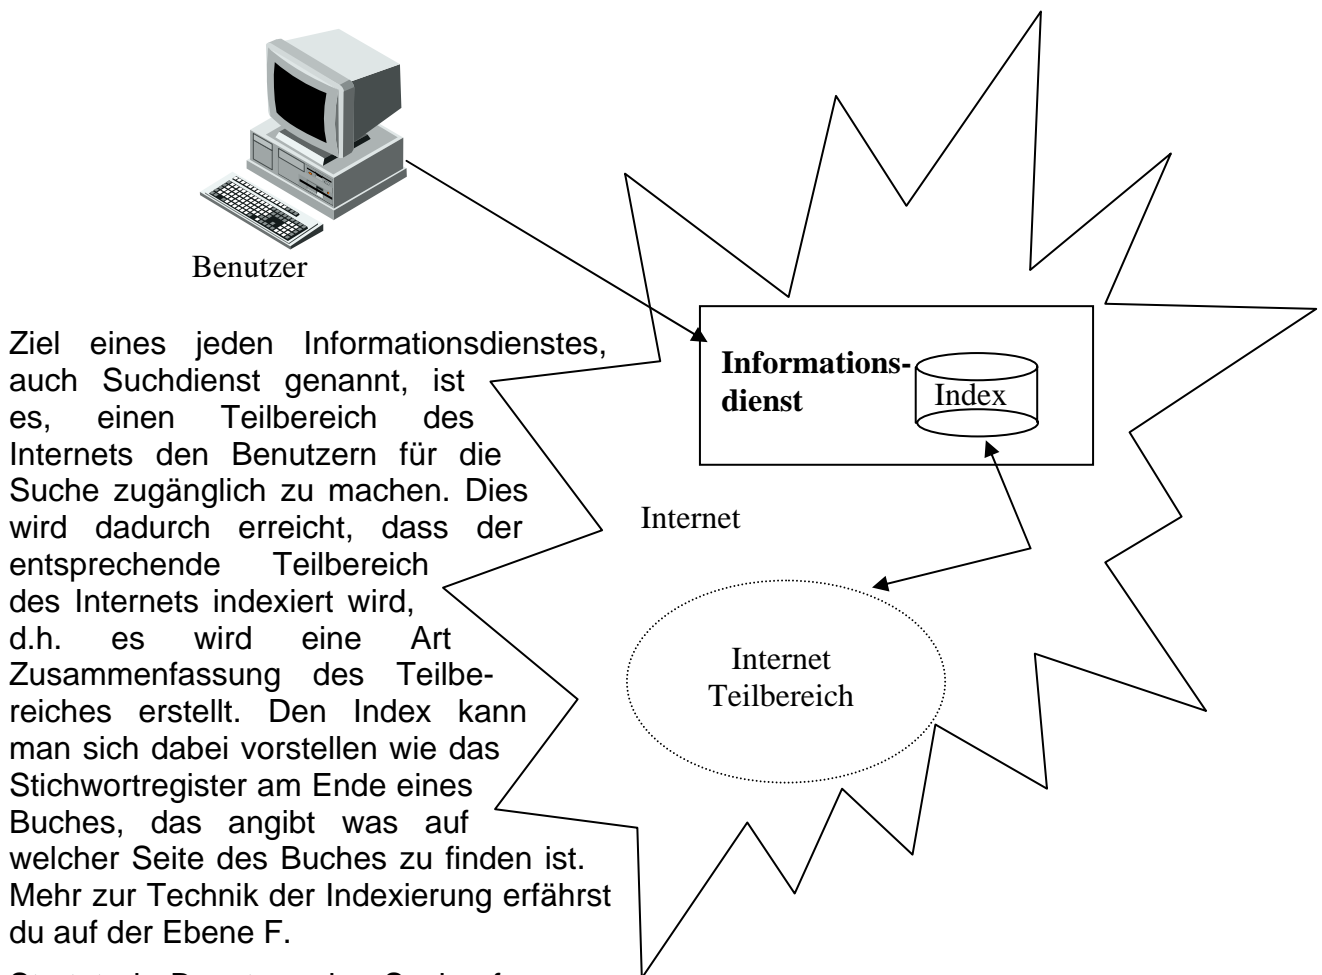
Benutzer

Informationsdienst

Index

Internet

Internet Teilbereich

Ziel eines jeden Informationsdienstes, auch Suchdienst genannt, ist es, einen Teilbereich des Internets den Benutzern für die Suche zugänglich zu machen. Dies wird dadurch erreicht, dass der entsprechende Teilbereich des Internets indexiert wird, d.h. es wird eine Art Zusammenfassung des Teilbereiches erstellt. Den Index kann man sich dabei vorstellen wie das Stichwortregister am Ende eines Buches, das angibt was auf welcher Seite des Buches zu finden ist. Mehr zur Technik der Indexierung erfährst du auf der Ebene F.

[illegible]